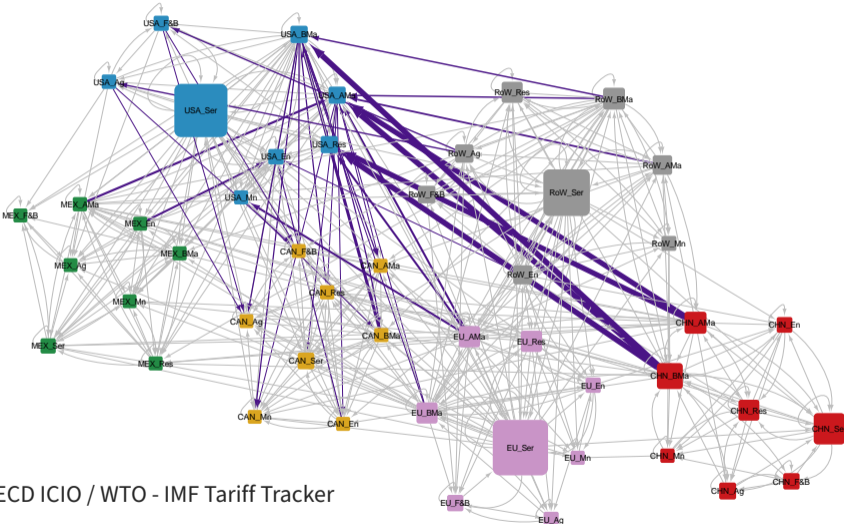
USA_F&B
USA_BMa
USA_Ag
USA_Ser
USA_AMa
RoW_Res
RoW_BMa
USA_En
USA_Res
RoW_Ag
RoW_AMa
RoW_Fo
RoW_Ser
MEX_F&B
MEX_AMa
USA_Mn
MEX_En
MEX_BMa
CAN_F&B
RoW_Mn
MEX_Ag
CAN_AMa
RoW_En
MEX_Mn
CAN_Res
CAN_Ag
CHN_AMa
CHN_En
EU_AMa
EU_Res
MEX_Ser
CAN_BMa
CAN_Ser
MEX_Res
CHN_BMa
EU_En
EU_BMa
CHN_Res
CAN_Mn
CAN_En
CHN_Ser
EU_Ser
CHN_Mn
EU_Mn
CHN_F&B
CHN_Ag
EU_F&B
EU_Ag
ECD ICIO / WTO - IMF Tariff Tracker